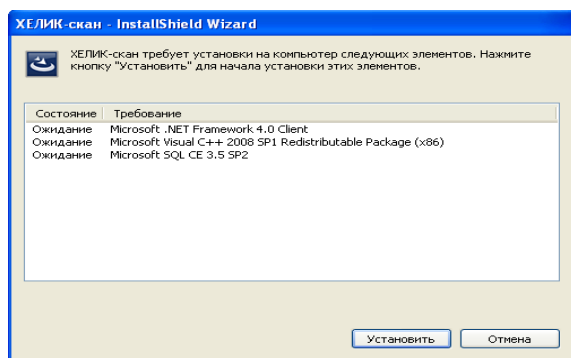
ХЕЛИК-скан - InstallShield Wizard

ХЕЛИК-скан требует установки на компьютер следующих элементов. Нажмите кнопку "Установить" для начала установки этих элементов.

| Состояние | Требование |
|---|---|
| Ожидание | Microsoft .NET Framework 4.0 Client |
| Ожидание | Microsoft Visual C++ 2008 SP1 Redistributable Package (x86) |
| Ожидание | Microsoft SQL CE 3.5 SP2 |

Установить

Отмена